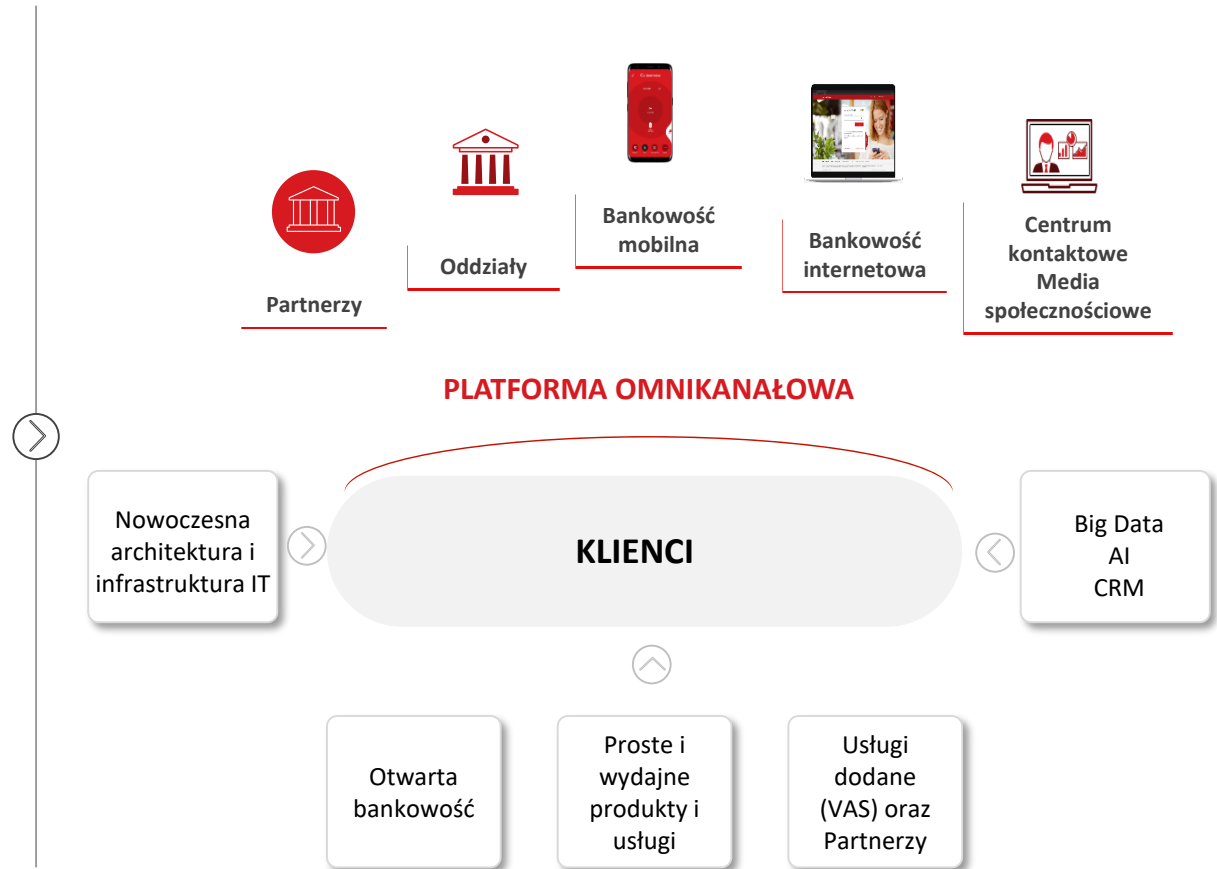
Partnerzy

Oddziały

Bankowość mobilna

Bankowość internetowa

Centrum kontaktowe
Media społecznościowe

PLATFORMA OMNIKANAŁOWA

Nowoczesna architektura i infrastruktura IT

KLIENCI

Big Data
AI
CRM

Otwarta bankowość

Proste i wydajne produkty i usługi

Usługi dodane (VAS) oraz Partnerzy